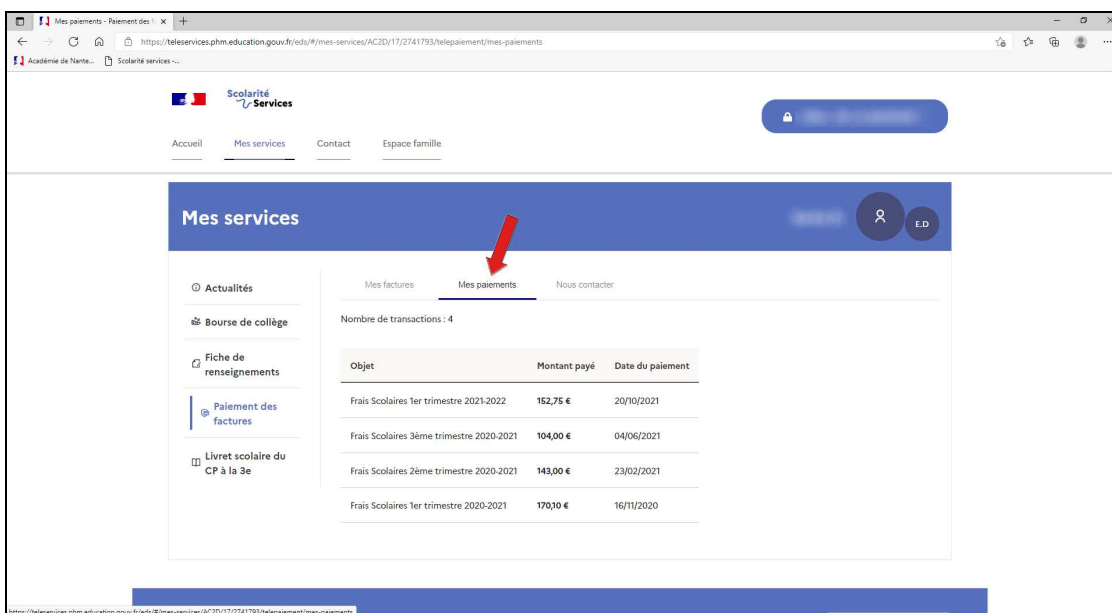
Mes paiements - Paiement des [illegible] ×

https://teleservices.phm.education.gouv.fr/eds/#/mes-services/AC2D/17/2741793/telepaiement/mes-paiements

Académie de Nante... Scolarité services -...

Scolarité Services

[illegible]

Accueil Mes services Contact Espace famille

Mes services

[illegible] E.D

Actualités

Bourse de collège

Fiche de renseignements

Paiement des factures

Livret scolaire du CP à la 3e

Mes factures Mes paiements Nous contacter

Nombre de transactions : 4

| Objet | Montant payé | Date du paiement |
|---|---|---|
| Frais Scolaires 1er trimestre 2021-2022 | 152,75 € | 20/10/2021 |
| Frais Scolaires 3ème trimestre 2020-2021 | 104,00 € | 04/06/2021 |
| Frais Scolaires 2ème trimestre 2020-2021 | 143,00 € | 23/02/2021 |
| Frais Scolaires 1er trimestre 2020-2021 | 170,10 € | 16/11/2020 |

https://teleservices.phm.education.gouv.fr/eds/#/mes-services/AC2D/17/2741793/telepaiement/mes-paiements